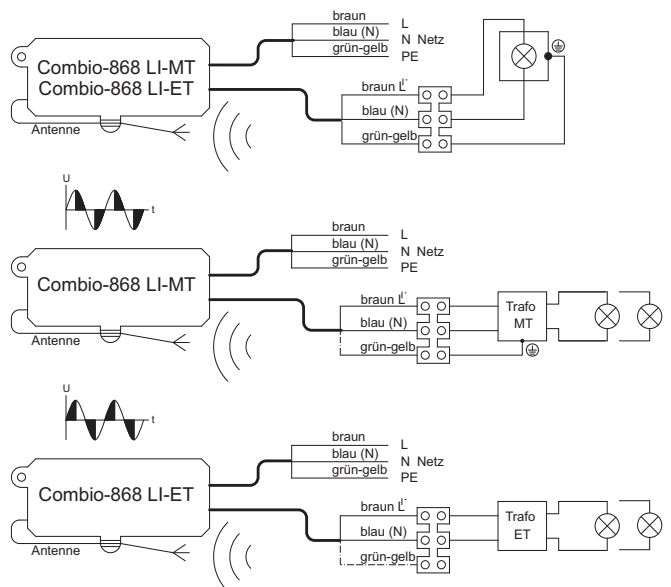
braun
blau (N)
grün-gelb
L
N Netz
PE
Combio-868 LI-MT
Combio-868 LI-ET
Antenne
braun L'
blau (N)
grün-gelb

U
t
braun
blau (N)
grün-gelb
L
N Netz
PE
Combio-868 LI-MT
Antenne
braun L'
blau (N)
grün-gelb
Trafo
MT

U
t
braun
blau (N)
grün-gelb
L
N Netz
PE
Combio-868 LI-ET
Antenne
braun L'
blau (N)
grün-gelb
Trafo
ET